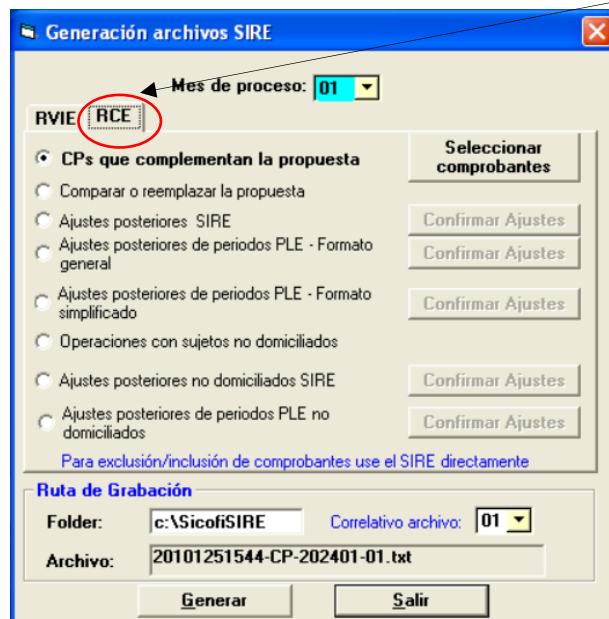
Generación archivos SIRE

Mes de proceso: 01

RVIE RCE

CPs que complementan la propuesta

Seleccionar comprobantes

Comparar o reemplazar la propuesta

Ajustes posteriores SIRE

Confirmar Ajustes

Ajustes posteriores de periodos PLE - Formato general

Confirmar Ajustes

Ajustes posteriores de periodos PLE - Formato simplificado

Confirmar Ajustes

Operaciones con sujetos no domiciliados

Ajustes posteriores no domiciliados SIRE

Confirmar Ajustes

Ajustes posteriores de periodos PLE no domiciliados

Confirmar Ajustes

Para exclusión/inclusión de comprobantes use el SIRE directamente

Ruta de Grabación

Folder: c:\SicofiSIRE

Correlativo archivo: 01

Archivo: 20101251544-CP-202401-01.txt

Generar

Salir